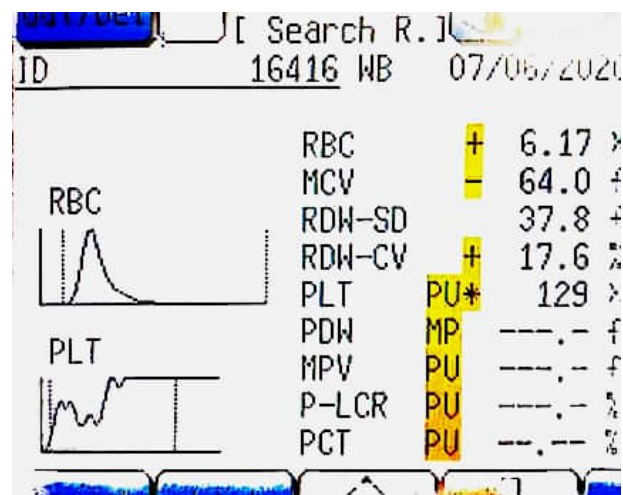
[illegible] [ Search R.]
ID 16416 WB 07/06/202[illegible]

RBC

PLT

| | | | |
|---|---|---|---|
| RBC | + | 6.17 | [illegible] |
| MCV | − | 64.0 | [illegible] |
| RDW-SD | | 37.8 | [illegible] |
| RDW-CV | + | 17.6 | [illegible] |
| PLT | PU* | 129 | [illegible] |
| PDW | MP | ---.- | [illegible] |
| MPV | PU | ---.- | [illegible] |
| P-LCR | PU | ---.- | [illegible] |
| PCT | PU | --.-- | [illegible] |